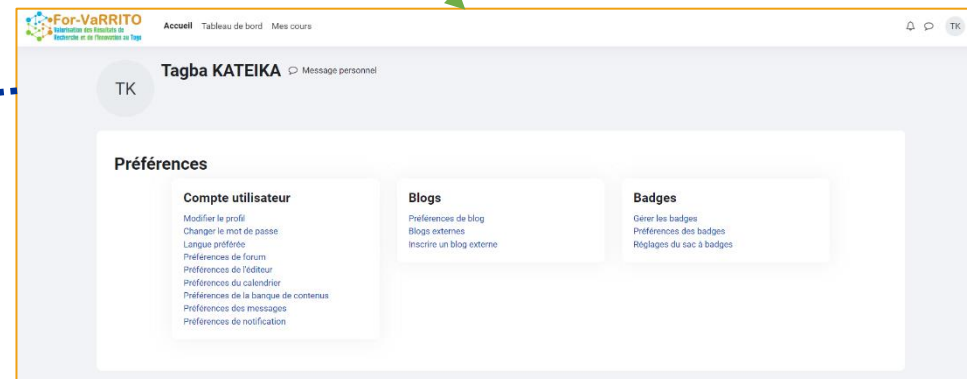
For-VaRRITO
Valorisation des Résultats de Recherche et de l'Innovation au Togo

Accueil Tableau de bord Mes cours

TK

TK

Tagba KATEIKA Message personnel

Préférences

Compte utilisateur
Modifier le profil
Changer le mot de passe
Langue préférée
Préférences de forum
Préférences de l'éditeur
Préférences du calendrier
Préférences de la banque de contenus
Préférences des messages
Préférences de notification

Blogs
Préférences de blog
Blogs externes
Inscrire un blog externe

Badges
Gérer les badges
Préférences des badges
Réglages du sac à badges